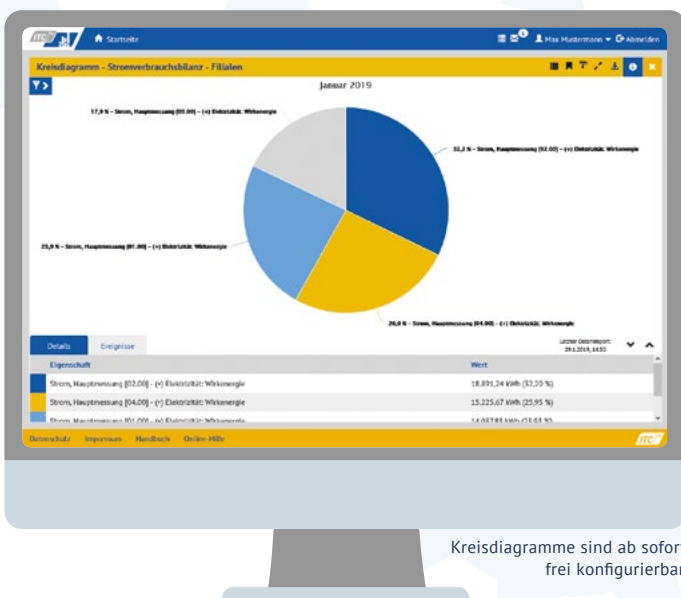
Startseite

Max Mustermann Abmelden

Kreisdiagramm - Stromverbrauchsbilanz - Filialen

Januar 2019

17,9 % - Strom, Hauptmessung [05.00] - (+) Elektrizität: Wirkenergie

32,2 % - Strom, Hauptmessung [02.00] - (+) Elektrizität: Wirkenergie

23,9 % - Strom, Hauptmessung [01.00] - (+) Elektrizität: Wirkenergie

26,0 % - Strom, Hauptmessung [04.00] - (+) Elektrizität: Wirkenergie

Details Ereignisse

Letzter Datenimport: 29.1.2019, 14:30

| Eigenschaft | Wert |
|---|---|
| Strom, Hauptmessung [02.00] - (+) Elektrizität: Wirkenergie | 18.891,24 KWh (32,20 %) |
| Strom, Hauptmessung [04.00] - (+) Elektrizität: Wirkenergie | 15.225,67 KWh (25,95 %) |
| Strom, Hauptmessung [01.00] - (+) Elektrizität: Wirkenergie | 14.037,83 KWh (23,93 %) |

Datenschutz Impressum Handbuch Online-Hilfe

Kreisdiagramme sind ab sofor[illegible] frei konfigurierba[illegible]